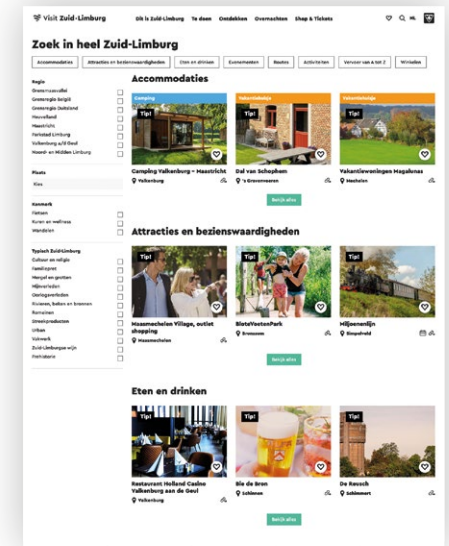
Visit Zuid-Limburg

Dit is Zuid-Limburg Te doen Ontdekken Overnachten Shop & Tickets NL

Zoek in heel Zuid-Limburg

Accommodaties Attracties en bezienswaardigheden Eten en drinken Evenementen Routes Activiteiten Vervoer van A tot Z Winkelen

Regio
Grensmaasvallei
Grensregio België
Grensregio Duitsland
Heuvelland
Maastricht
Parkstad Limburg
Valkenburg a/d Geul
Noord- en Midden Limburg

Plaats
Kies

Kenmerk
Fietsen
Kuren en wellness
Wandelen

Typisch Zuid-Limburg
Cultuur en religie
Heelkprret
Mergel en grotten
Mijnverleden
Oorlogsverleden
Ruïnes, beken en bronnen
Romeinen
Streekproducten
Urban
Vakwerk
Zuid-Limburgse wijn
Prehistorie

Accommodaties

Camping
Tip!
Camping Valkenburg – Maastricht
Valkenburg

Vakantiehuisje
Tip!
Dal van Schophem
's Gravenvoeren

Vakantiehuisje
Tip!
Vakantiewoningen Magalenus
Mechelen

Bekijk alles

Attracties en bezienswaardigheden

Tip!
Maasmechelen Village, outlet shopping
Maasmechelen

Tip!
BlotevoetenPark
Brunssum

Tip!
Miljoenenlijn
Simpelveld

Eten en drinken

Tip!
Restaurant Holland Casino Valkenburg aan de Geul
Valkenburg

Tip!
Bie de Bron
Schinnen

Tip!
De Rausch
Schinveld

Bekijk alles